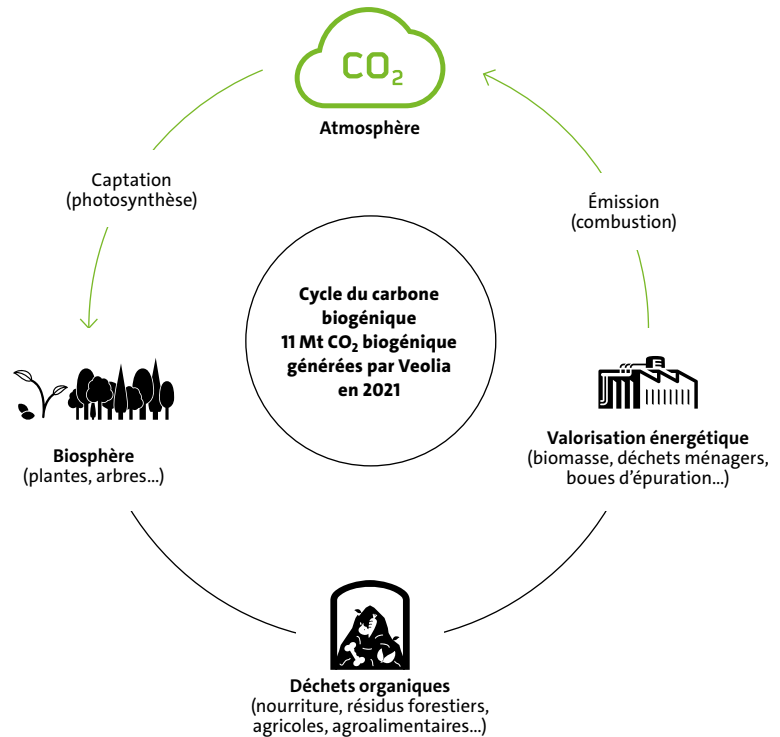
$CO_2$

Atmosphère

Captation (photosynthèse)

Émission (combustion)

Cycle du carbone biogénique
11 Mt $CO_2$ biogénique générées par Veolia en 2021

Biosphère
(plantes, arbres...)

Valorisation énergétique
(biomasse, déchets ménagers, boues d'épuration...)

Déchets organiques
(nourriture, résidus forestiers, agricoles, agroalimentaires...)